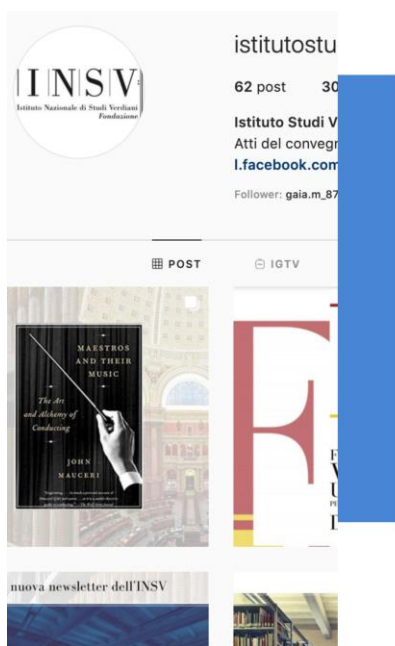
I N S V
Istituto Nazionale di Studi Verdiani
Fondazione

istitutostu

62 post 30

Istituto Studi V
Atti del convegn
l.facebook.com

Follower: gaia.m_87

POST IGTV

MAESTROS AND THEIR MUSIC
The Art and Alchemy of Conducting
JOHN MAUCERI

nuova newsletter dell'INSV